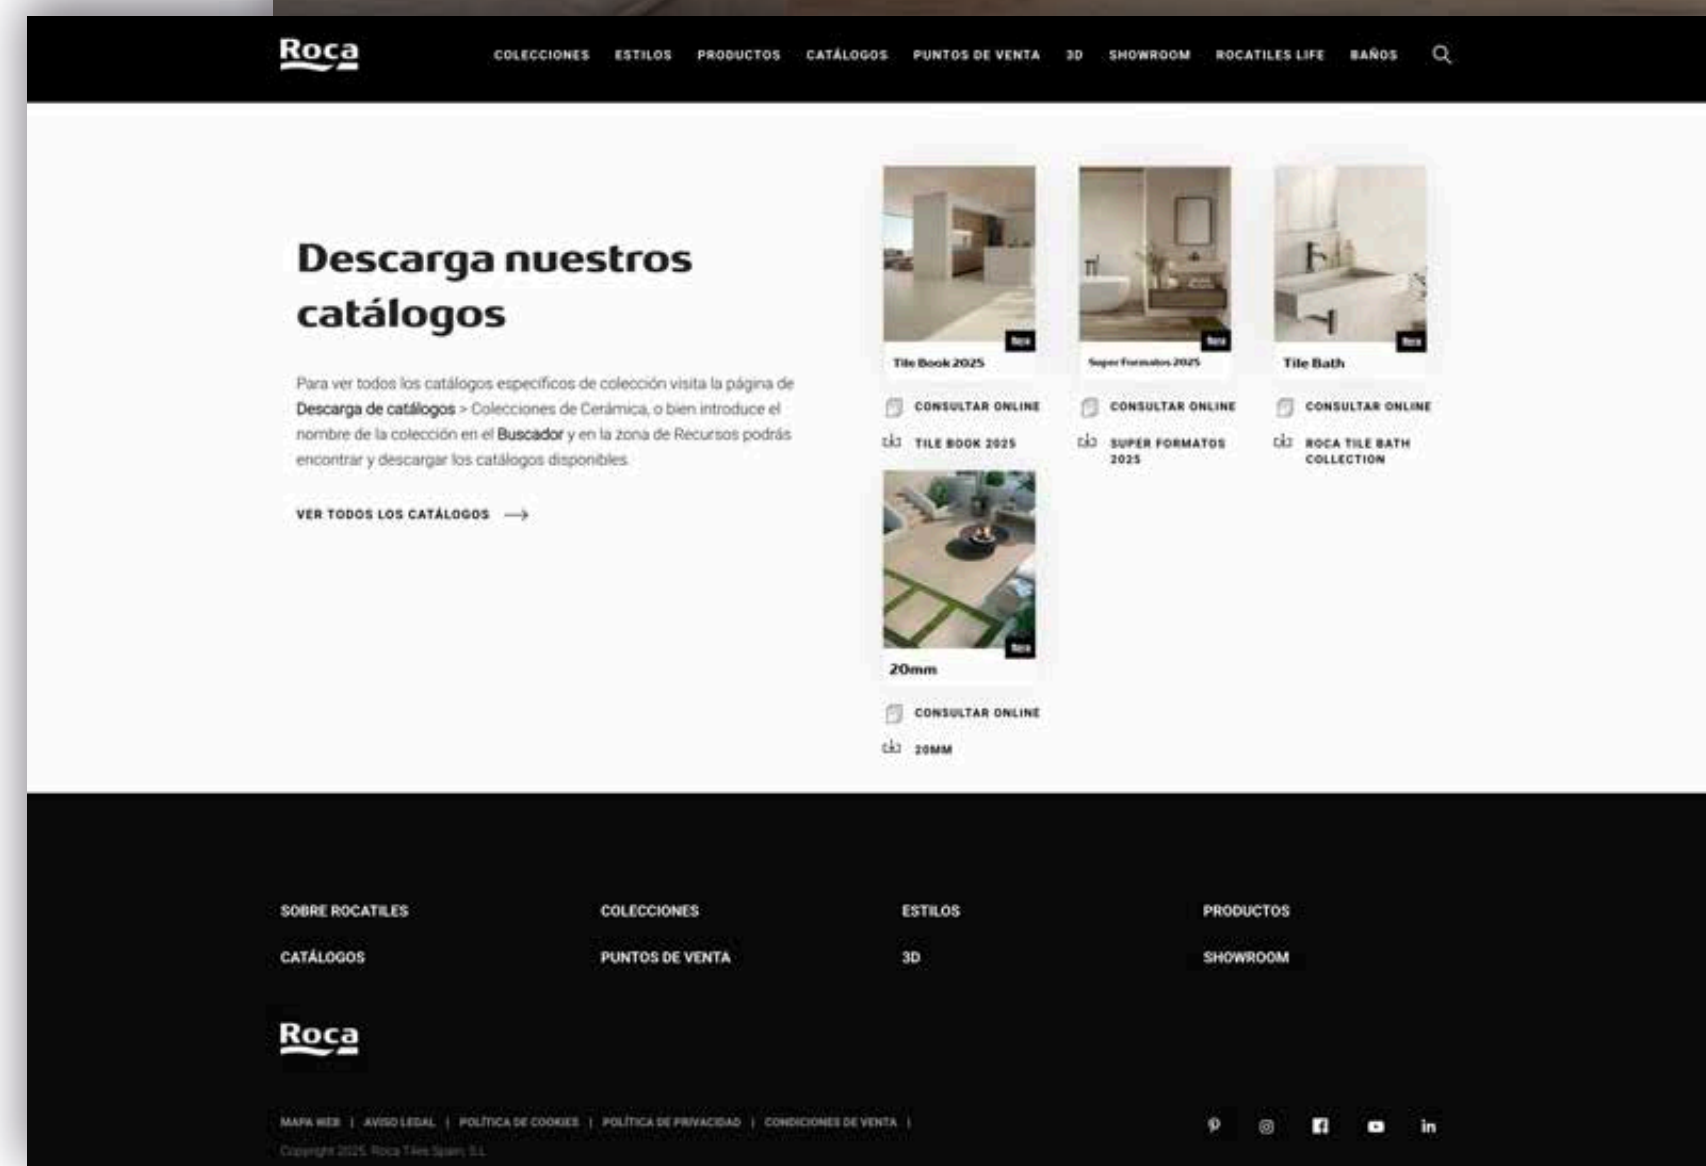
Roca

COLECCIONES ESTILOS PRODUCTOS CATÁLOGOS PUNTOS DE VENTA 3D SHOWROOM ROCATILES LIFE BAÑOS

Descarga nuestros catálogos

Para ver todos los catálogos específicos de colección visita la página de Descarga de catálogos > Colecciones de Cerámica, o bien introduce el nombre de la colección en el Buscador y en la zona de Recursos podrás encontrar y descargar los catálogos disponibles.

VER TODOS LOS CATÁLOGOS

Tile Book 2025
CONSULTAR ONLINE
TILE BOOK 2025

Super Formatos 2025
CONSULTAR ONLINE
SUPER FORMATOS 2025

Tile Bath
CONSULTAR ONLINE
ROCA TILE BATH COLLECTION

20mm
CONSULTAR ONLINE
20MM

SOBRE ROCATILES
COLECCIONES
ESTILOS
PRODUCTOS
CATÁLOGOS
PUNTOS DE VENTA
3D
SHOWROOM

Roca

MAPA WEB | AVISO LEGAL | POLÍTICA DE COOKIES | POLÍTICA DE PRIVACIDAD | CONDICIONES DE VENTA |
Copyright 2025. Roca Tiles Spain, S.L.